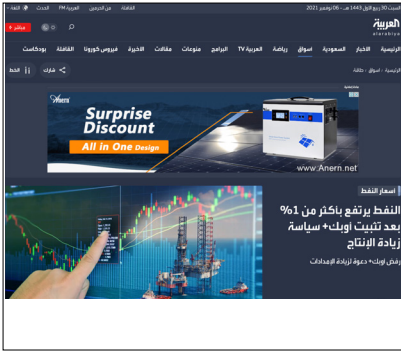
السبت 30 ربيع الأول 1443 هـ - 06 نوفمبر 2021 الثقافة من الحرمين العربية FM الحدث اللغة

العربية
alarabiya

مباشر

الرئيسية الأخبار السعودية أسواق رياضة العربية TV البرامج منوعات مقالات الأخيرة فيروس كورونا الثقافة بودكاست

الرئيسية › أسواق › طاقة

شارك الخط

Anern

Surprise Discount

All in One Design

www.Anern.net

أسعار النفط

النفط يرتفع بأكثر من 1% بعد تثبيت أوبك+ سياسة زيادة الإنتاج

رفض أوبك+ دعوة لزيادة الإمدادات